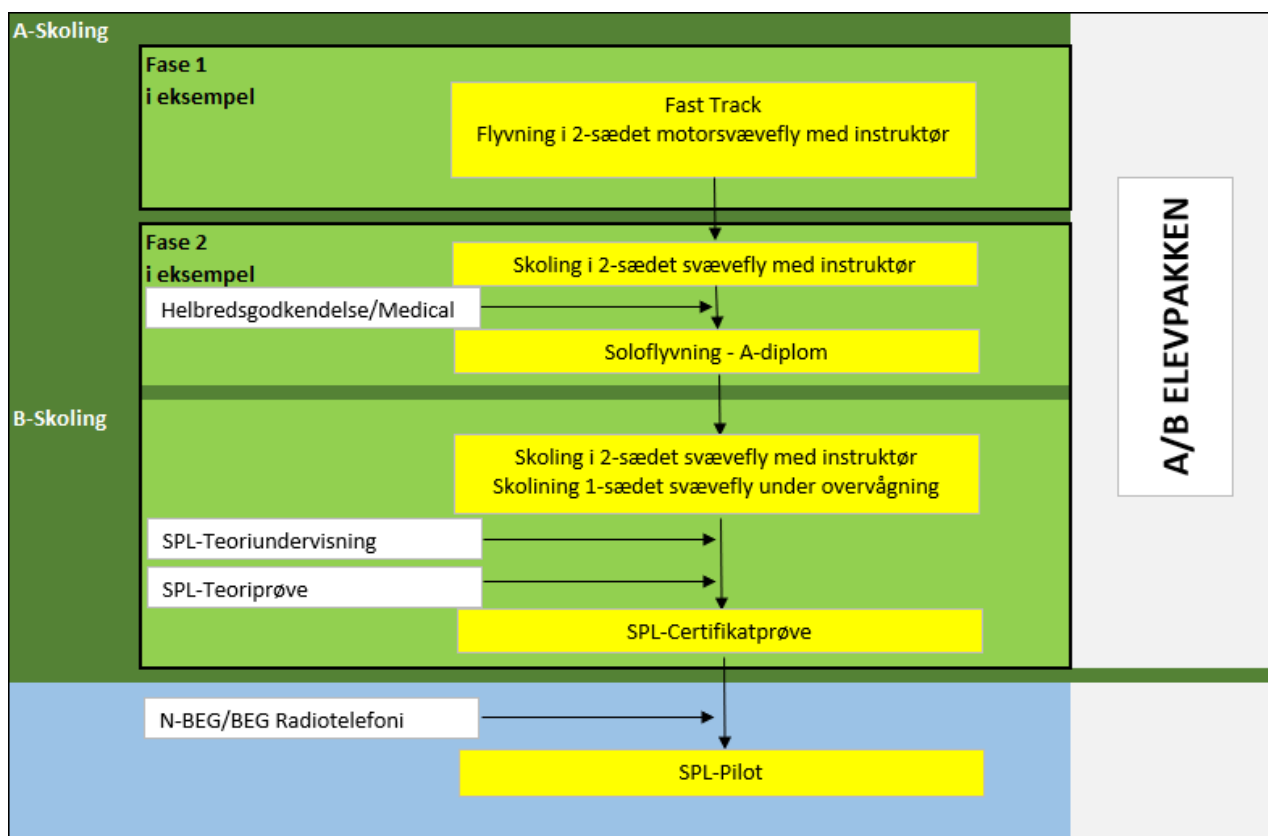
A-Skoling

Fase 1
i eksempel

Fast Track
Flyvning i 2-sædet motorsvævefly med instruktør

Fase 2
i eksempel

Skoling i 2-sædet svævefly med instruktør

Helbredsgodkendelse/Medical

Soloflyvning - A-diplom

B-Skoling

Skoling i 2-sædet svævefly med instruktør
Skolining 1-sædet svævefly under overvågning

SPL-Teoriundervisning

SPL-Teoriprøve

SPL-Certifikatprøve

N-BEG/BEG Radiotelefoni

SPL-Pilot

A/B ELEVPAKKEN